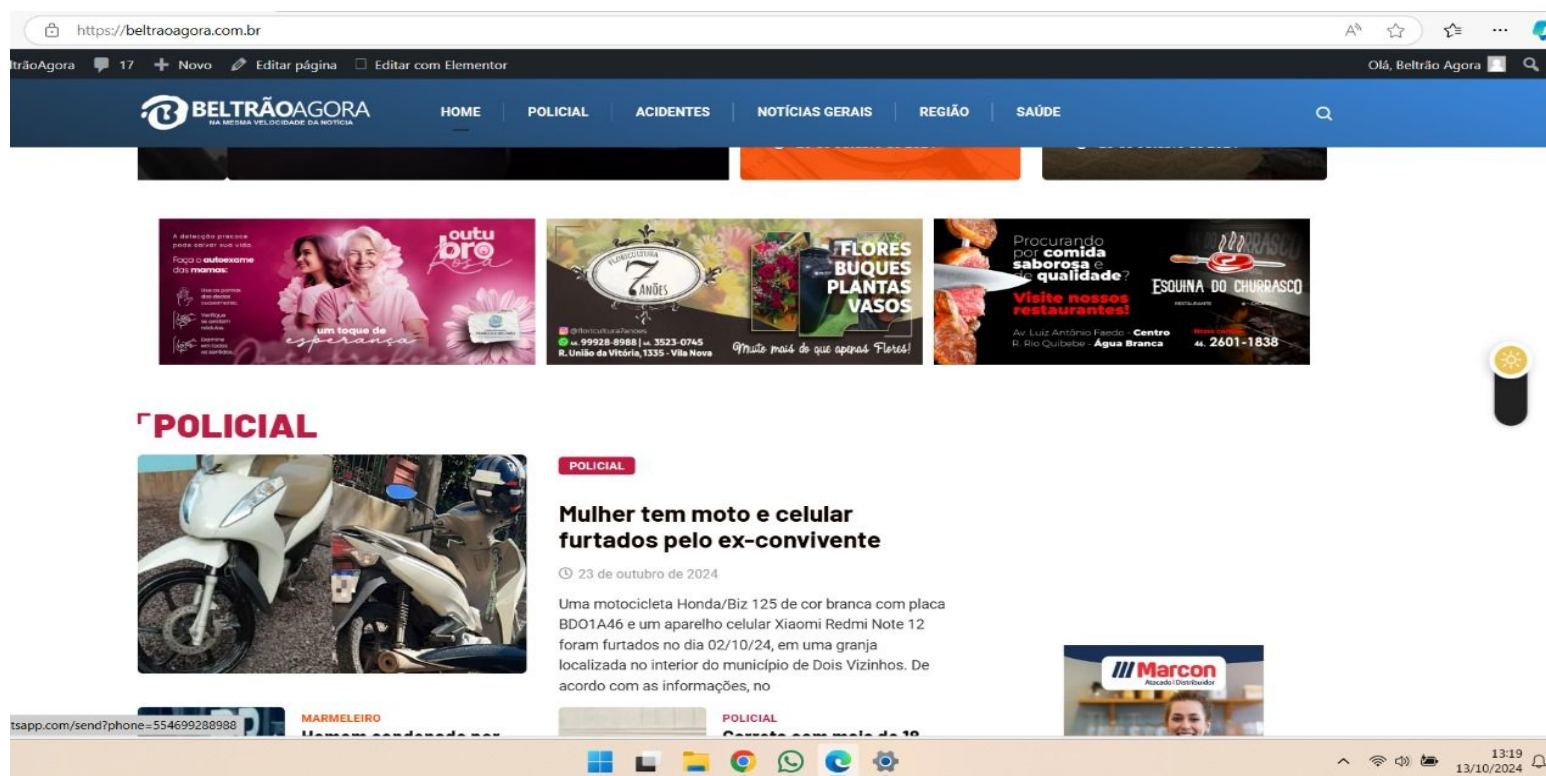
https://beltraoagora.com.br

ltrãoAgora 17 + Novo Editar página Editar com Elementor Olá, Beltrão Agora

BELTRÃOAGORA
NA MESMA VELOCIDADE DA NOTÍCIA

HOME POLICIAL ACIDENTES NOTÍCIAS GERAIS REGIÃO SAÚDE

A detecção precoce pode salvar sua vida. Faça o autoexame das mamas:
outubro Rosa
um toque de esperança

FLORICULTURA 7 ANÕES
FLORES BUQUES PLANTAS VASOS
@floricultura7anoes
44. 99928-8988 | 44. 3523-0745
R. União da Vitória, 1335 - Vila Nova
Muito mais do que apenas Flores!

Procurando por comida saborosa e de qualidade?
Visite nossos restaurantes!
ESQUINA DO CHURRASCO
Av. Luiz Antônio Faedo - Centro
R. Rio Quibebe - Água Branca
44. 2601-1838

POLICIAL

POLICIAL

Mulher tem moto e celular furtados pelo ex-convivente

23 de outubro de 2024

Uma motocicleta Honda/Biz 125 de cor branca com placa BDO1A46 e um aparelho celular Xiaomi Redmi Note 12 foram furtados no dia 02/10/24, em uma granja localizada no interior do município de Dois Vizinhos. De acordo com as informações, no

Marcon
Atacado | Distribuidor

tsapp.com/send?phone=554699288988

MARMELEIRO
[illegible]

POLICIAL
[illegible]

13:19
13/10/2024